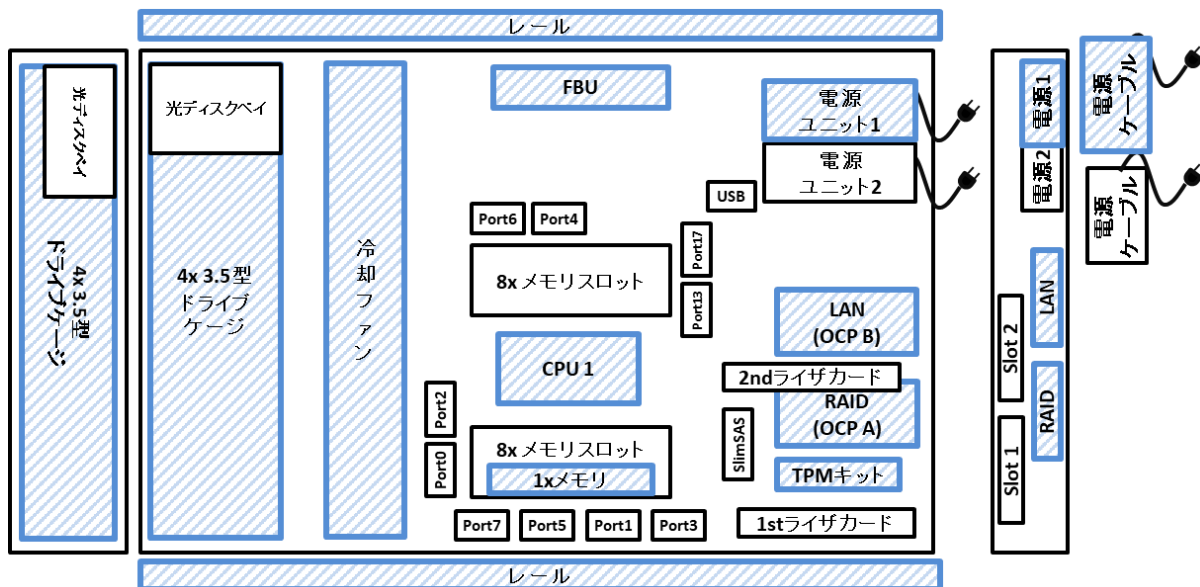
レール

光ディスクベイ

4x 3.5型 ドライブケージ

光ディスクベイ

4x 3.5型 ドライブ ケージ

冷却ファン

FBU

電源 ユニット1

電源 ユニット2

USB

Port6

Port4

Port17

8x メモリスロット

Port13

CPU 1

LAN (OCP B)

2ndライザカード

RAID (OCP A)

Port2

SlimSAS

8x メモリスロット

1xメモリ

Port0

TPMキット

Port7

Port5

Port1

Port3

1stライザカード

レール

電源1

電源2

電源ケーブル

電源ケーブル

LAN

Slot 2

RAID

Slot 1